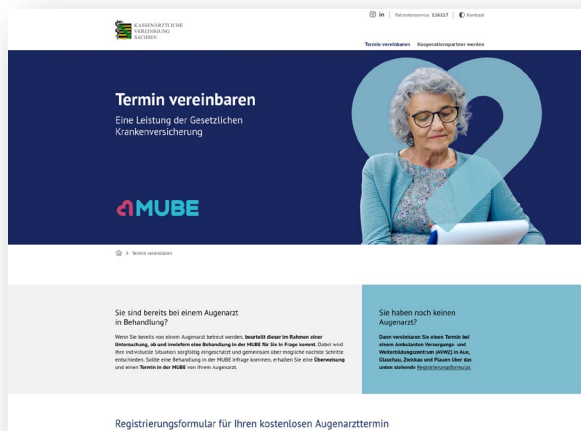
KASSENÄRZTLICHE VEREINIGUNG SACHSEN

Patientenservice 116117 | Kontrast

Termin vereinbaren Kooperationspartner werden

Termin vereinbaren

Eine Leistung der Gesetzlichen Krankenversicherung

MUBE

Termin vereinbaren

Sie sind bereits bei einem Augenarzt in Behandlung?

Wenn Sie bereits von einem Augenarzt betreut werden, beurteilt dieser im Rahmen einer Untersuchung, ob und inwiefern eine Behandlung in der MUBE für Sie in Frage kommt. Dabei wird Ihre individuelle Situation sorgfältig eingeschätzt und gemeinsam über mögliche nächste Schritte entschieden. Sollte eine Behandlung in der MUBE infrage kommen, erhalten Sie eine Überweisung und einen Termin in der MUBE von Ihrem Augenarzt.

Sie haben noch keinen Augenarzt?

Dann vereinbaren Sie einen Termin bei einem Ambulanten Versorgungs- und Weiterbildungszentrum (AVWZ) in Aue, Glauchau, Zwickau und Plauen über das unten stehende Registrierungsformular.

Registrierungsformular für Ihren kostenlosen Augenarzttermin